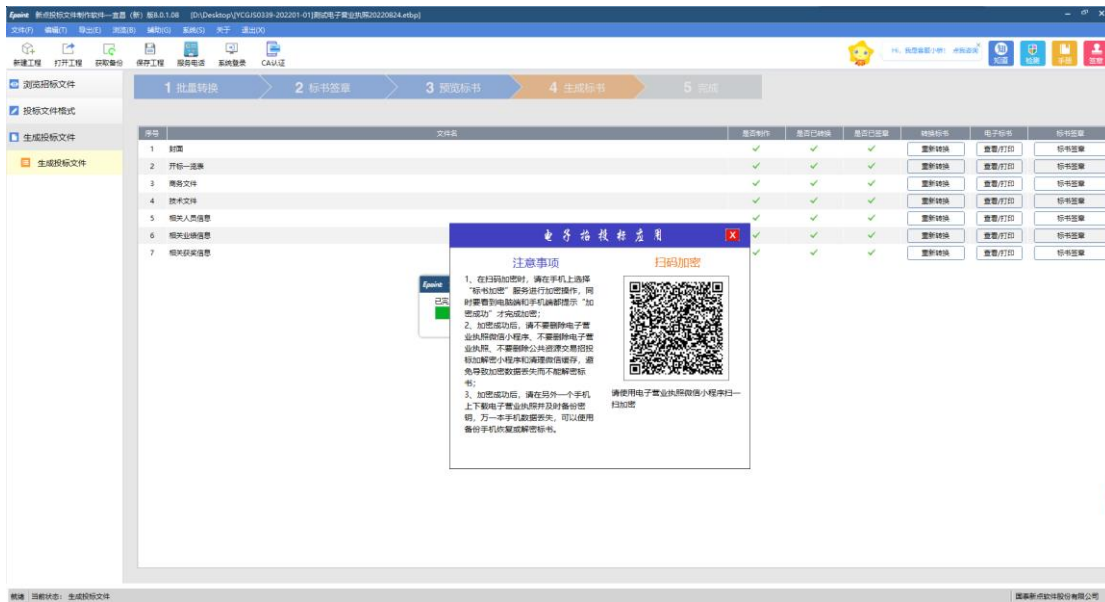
Epoint 新点投标文件制作软件—宜昌（新）版8.0.1.08 [D:\Desktop\[YCGJS0339-202201-01]测试电子营业执照20220824.etbp]

文件(F) 编辑(T) 导出(E) 浏览(B) 辅助(G) 系统(S) 关于 退出(X)

新建工程 打开工程 获取备份 保存工程 服务电话 系统登录 CA认证

Hi，我是客服小新！点我咨询

知道 帖易 手册 签章

浏览招标文件

投标文件格式

生成投标文件

生成投标文件

1 批量转换 2 标书签章 3 预览标书 4 生成标书 5 完成

| 序号 | 文件名 | 是否制作 | 是否已转换 | 是否已签章 | 转换标书 | 电子标书 | 标书签章 |
|---|---|---|---|---|---|---|---|
| 1 | 封面 | ✓ | ✓ | ✓ | 重新转换 | 查看/打印 | 标书签章 |
| 2 | 开标一览表 | ✓ | ✓ | ✓ | 重新转换 | 查看/打印 | 标书签章 |
| 3 | 商务文件 | ✓ | ✓ | ✓ | 重新转换 | 查看/打印 | 标书签章 |
| 4 | 技术文件 | ✓ | ✓ | ✓ | 重新转换 | 查看/打印 | 标书签章 |
| 5 | 相关人员信息 | ✓ | ✓ | ✓ | 重新转换 | 查看/打印 | 标书签章 |
| 6 | 相关业绩信息 | ✓ | ✓ | ✓ | 重新转换 | 查看/打印 | 标书签章 |
| 7 | 相关获奖信息 | ✓ | ✓ | ✓ | 重新转换 | 查看/打印 | 标书签章 |

Epoint
已完

电子招投标应用

注意事项

1、在扫码加密时，请在手机上选择"标书加密"服务进行加密操作，同时要看到电脑端和手机端都提示"加密成功"才完成加密；
2、加密成功后，请不要删除电子营业执照微信小程序，不要删除电子营业执照，不要删除公共资源交易招投标加解密小程序和清理微信缓存，避免导致加密数据丢失而不能解密标书；
3、加密成功后，请在另外一个手机上下载电子营业执照并及时备份密钥。万一本手机数据丢失，可以使用备份手机恢复或解密标书。

扫码加密

请使用电子营业执照微信小程序扫一扫加密

就绪 当前状态：生成投标文件

国泰新点软件股份有限公司